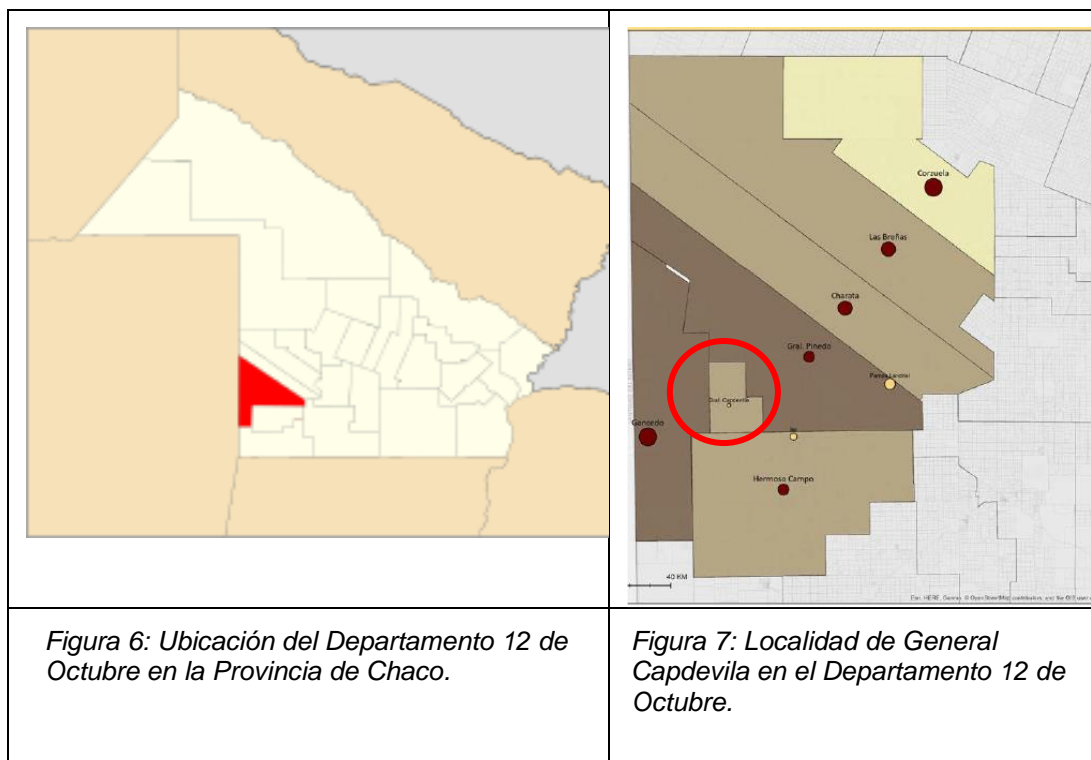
Corzuela

Las Breñas

Charata

Gral. Pinedo

Pampa Landriel

Gral. Capdevila

Gancedo

Hermoso Campo

40 KM

Esri, HERE, Garmin, © OpenStreetMap contributors, and the GIS user community

| *Figura 6: Ubicación del Departamento 12 de Octubre en la Provincia de Chaco.* | *Figura 7: Localidad de General Capdevila en el Departamento 12 de Octubre.* |